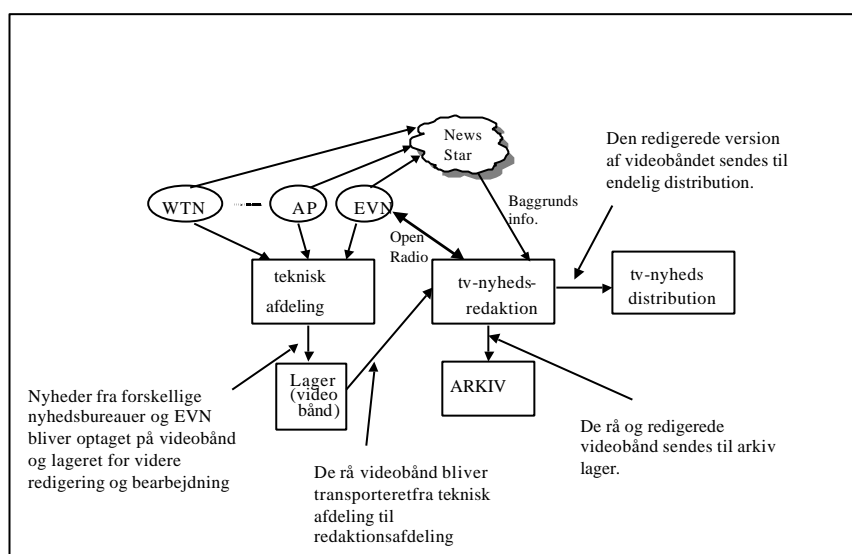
News Star

Den redigerede version af videobåndet sendes til endelig distribution.

WTN

AP

EVN

Baggrunds info.

Open Radio

teknisk afdeling

tv-nyheds-redaktion

tv-nyheds distribution

Lager (video bånd)

ARKIV

Nyheder fra forskellige nyhedsbureauer og EVN bliver optaget på videobånd og lageret for videre redigering og bearbejdning

De rå og redigerede videobånd sendes til arkiv lager.

De rå videobånd bliver transporteretfra teknisk afdeling til redaktionsafdeling